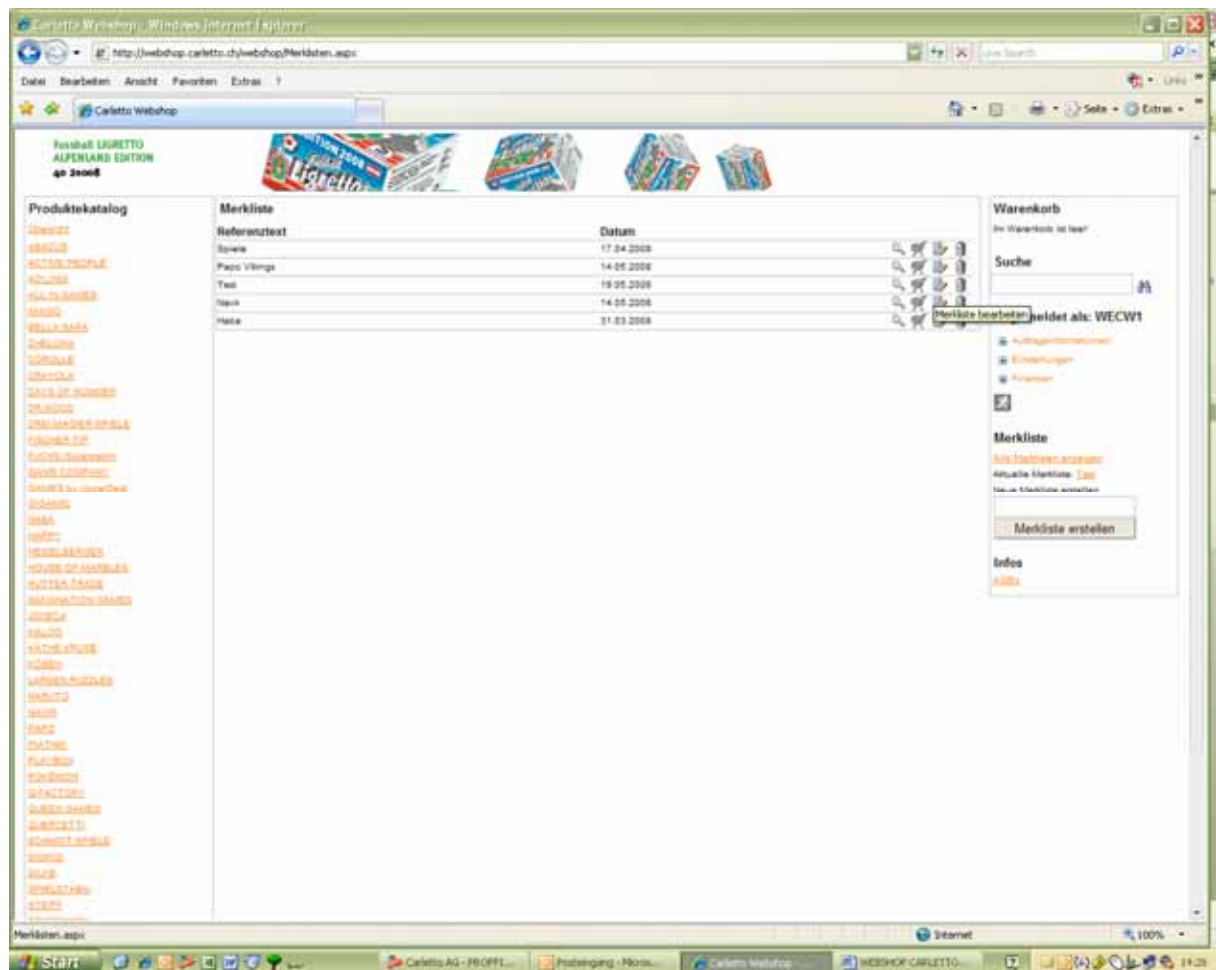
Carletto Webshop - Windows Internet Explorer

http://webshop.carletto.ch/webshop/Merklisten.aspx

Live Search

Datei Bearbeiten Ansicht Favoriten Extras ?

Carletto Webshop

Seite Extras

Fussball LIGRETTO ALPENLAND EDITION

Produktekatalog

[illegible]

Merkliste

| Referenztext | Datum |
|---|---|
| Spiele | 17.04.2008 |
| Papo Vikings | 14.05.2008 |
| Test | 19.05.2008 |
| Navir | 14.05.2008 |
| Heike | 31.03.2008 |

Merkliste bearbeiten

Warenkorb

Ihr Warenkorb ist leer!

Suche

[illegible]eldet als: WECW1

Auftragsinformationen

Einstellungen

Finanzen

Merkliste

Alle Merklisten anzeigen

Aktuelle Merkliste: Test

Neue Merkliste erstellen

Merkliste erstellen

Infos

AGBs

Merklisten.aspx

Internet

100%

Start

Carletto AG - PROFFI...

Posteingang - Micros...

Carletto Webshop ...

WEBSHOP CARLETTO...